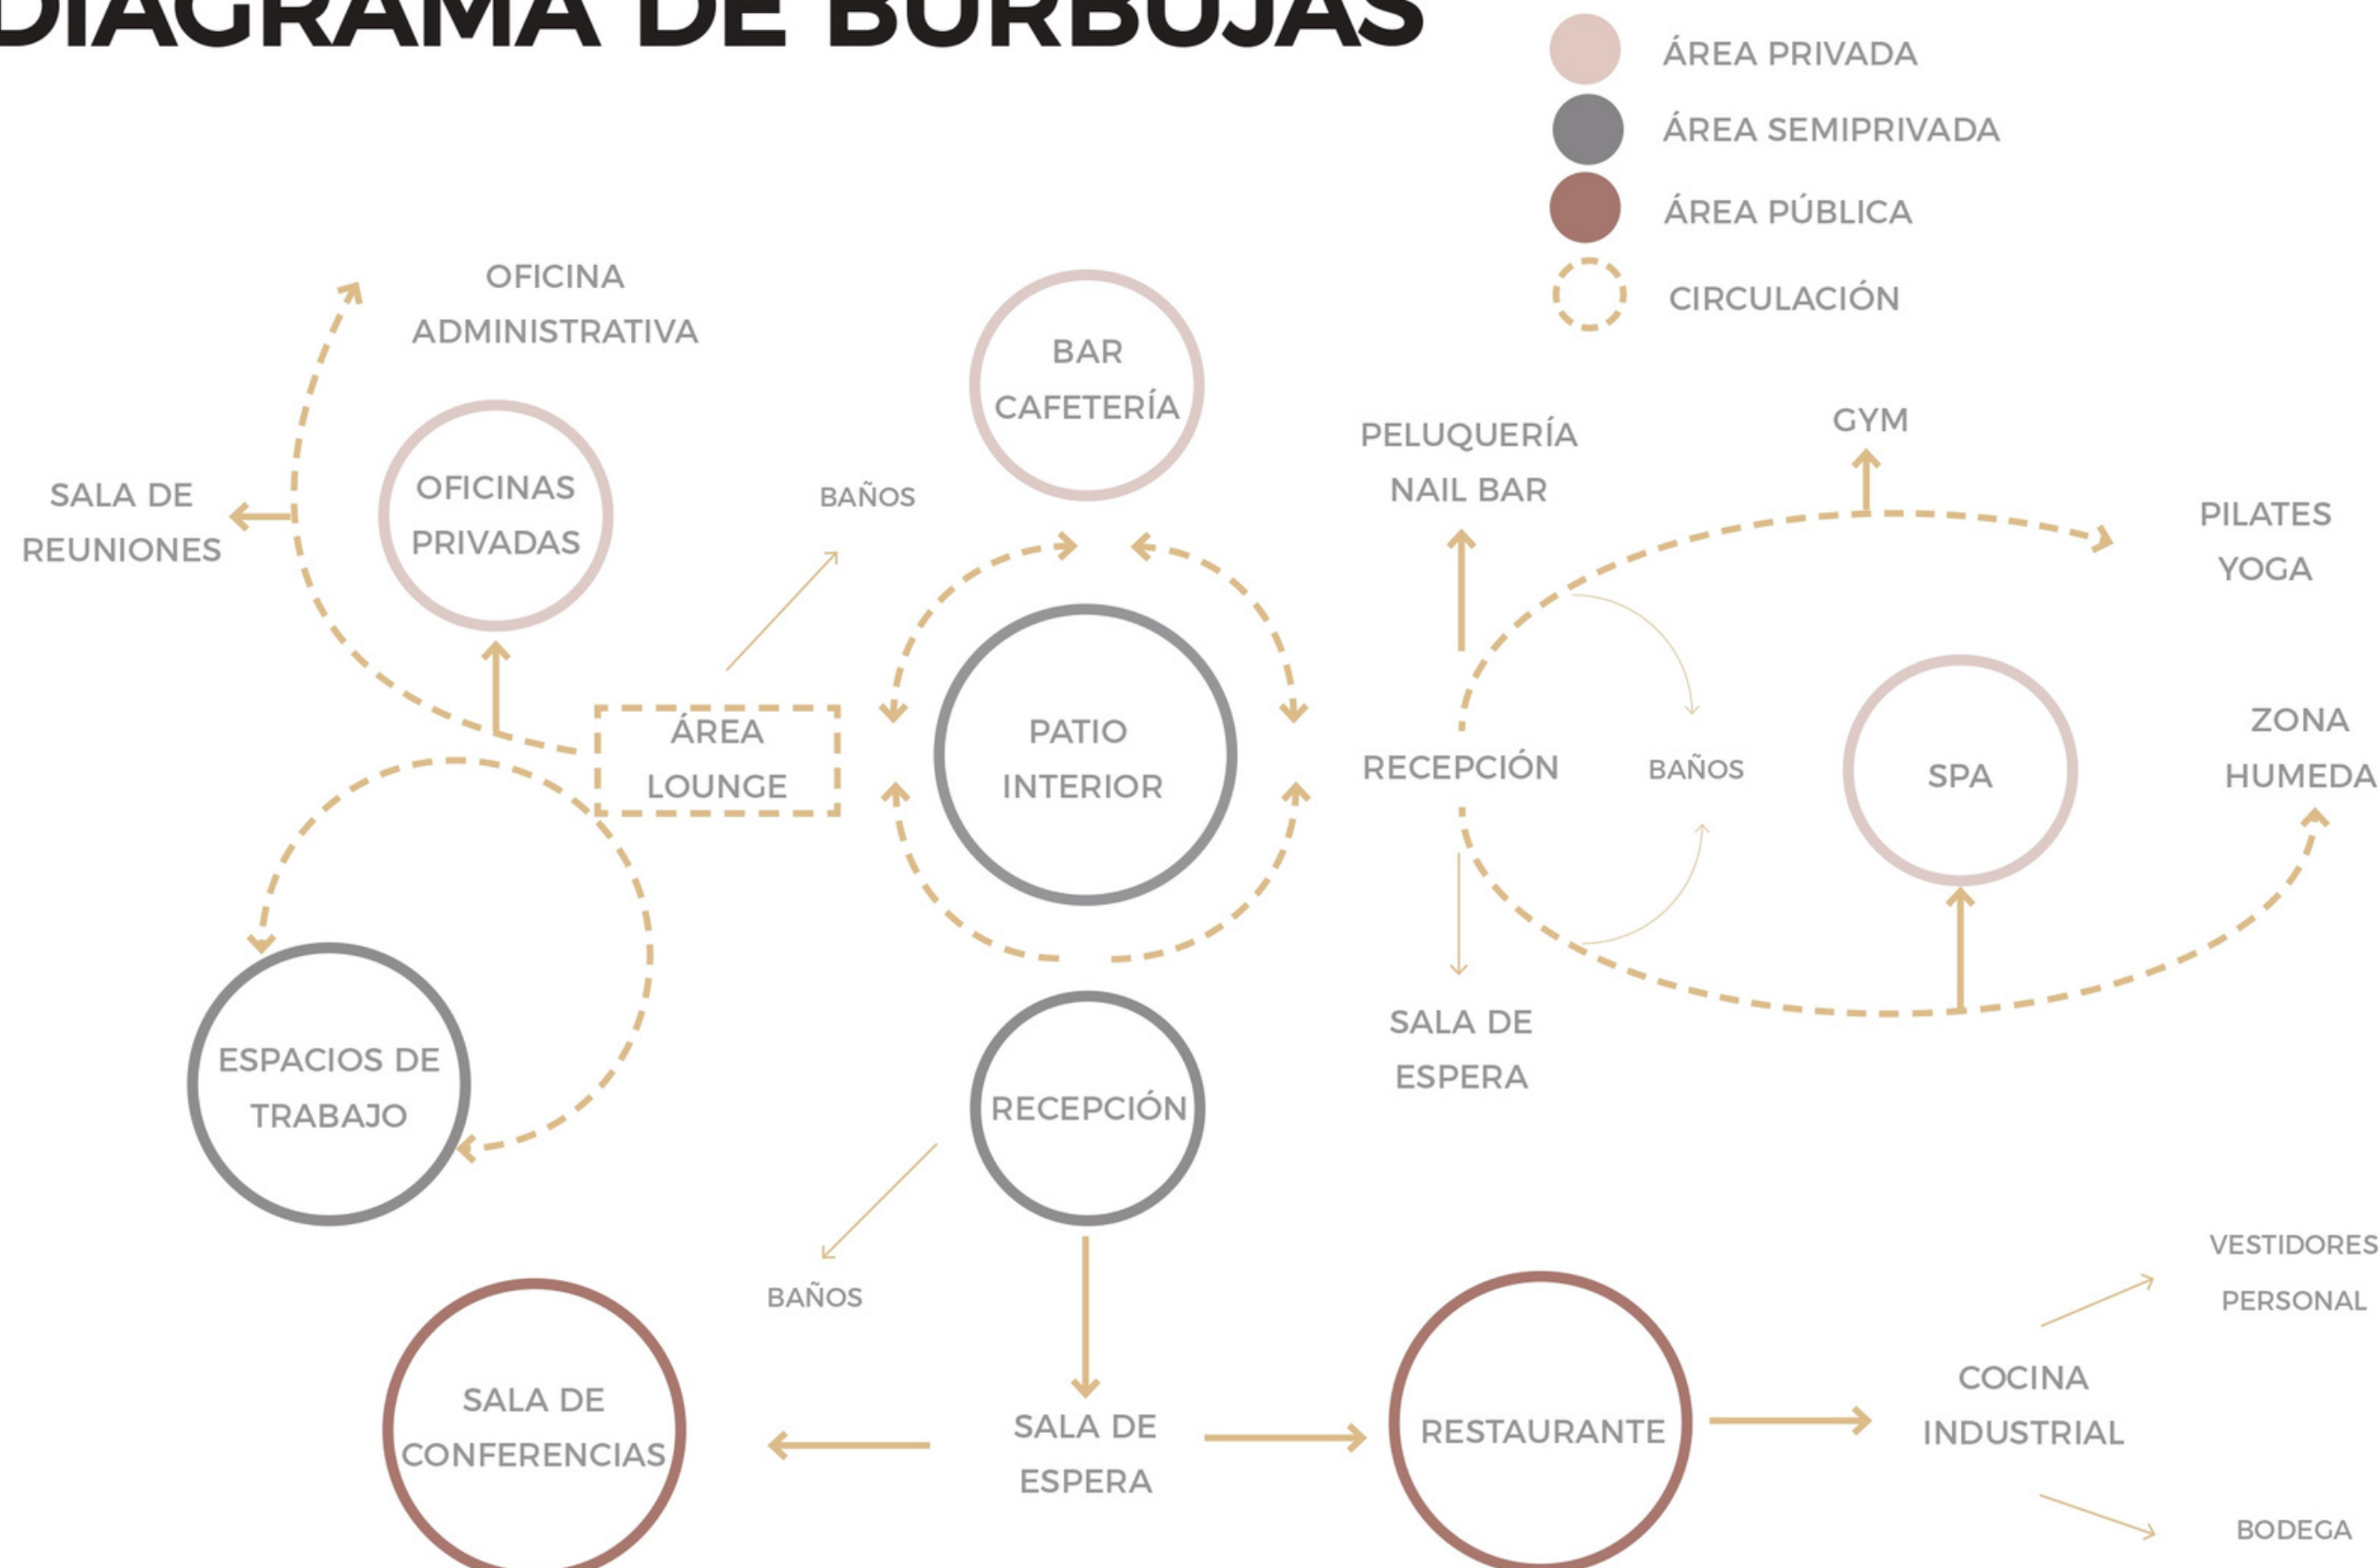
DIAGRAMA DE BURBUJAS

ÁREA PRIVADA
ÁREA SEMIPRIVADA
ÁREA PÚBLICA
CIRCULACIÓN

OFICINA ADMINISTRATIVA

BAR CAFETERÍA

PELUQUERÍA NAIL BAR

GYM

PILATES YOGA

SALA DE REUNIONES

OFICINAS PRIVADAS

BAÑOS

ÁREA LOUNGE

PATIO INTERIOR

RECEPCIÓN

BAÑOS

SPA

ZONA HUMEDA

SALA DE ESPERA

ESPACIOS DE TRABAJO

RECEPCIÓN

BAÑOS

VESTIDORES PERSONAL

SALA DE CONFERENCIAS

SALA DE ESPERA

RESTAURANTE

COCINA INDUSTRIAL

BODEGA